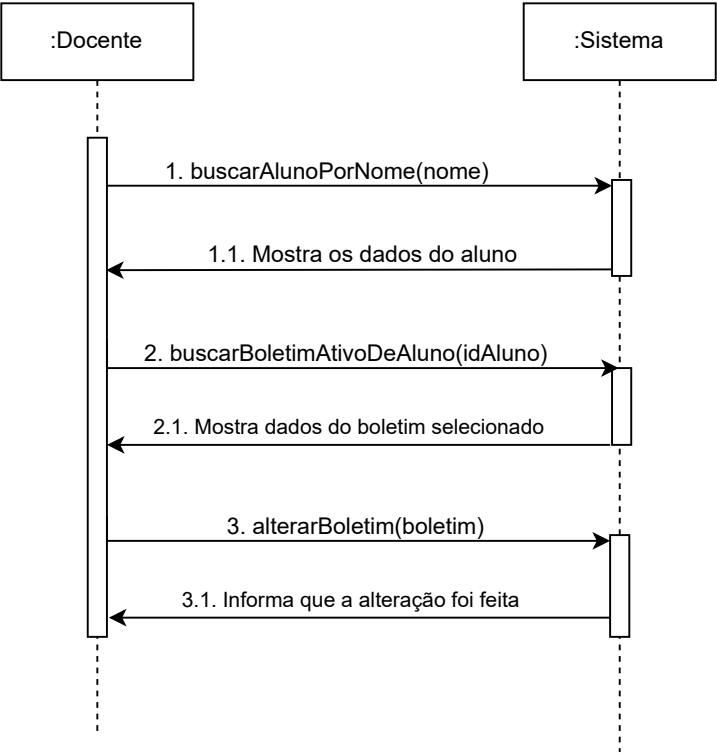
:Docente

:Sistema

1. buscarAlunoPorNome(nome)

1.1. Mostra os dados do aluno

2. buscarBoletimAtivoDeAluno(idAluno)

2.1. Mostra dados do boletim selecionado

3. alterarBoletim(boletim)

3.1. Informa que a alteração foi feita